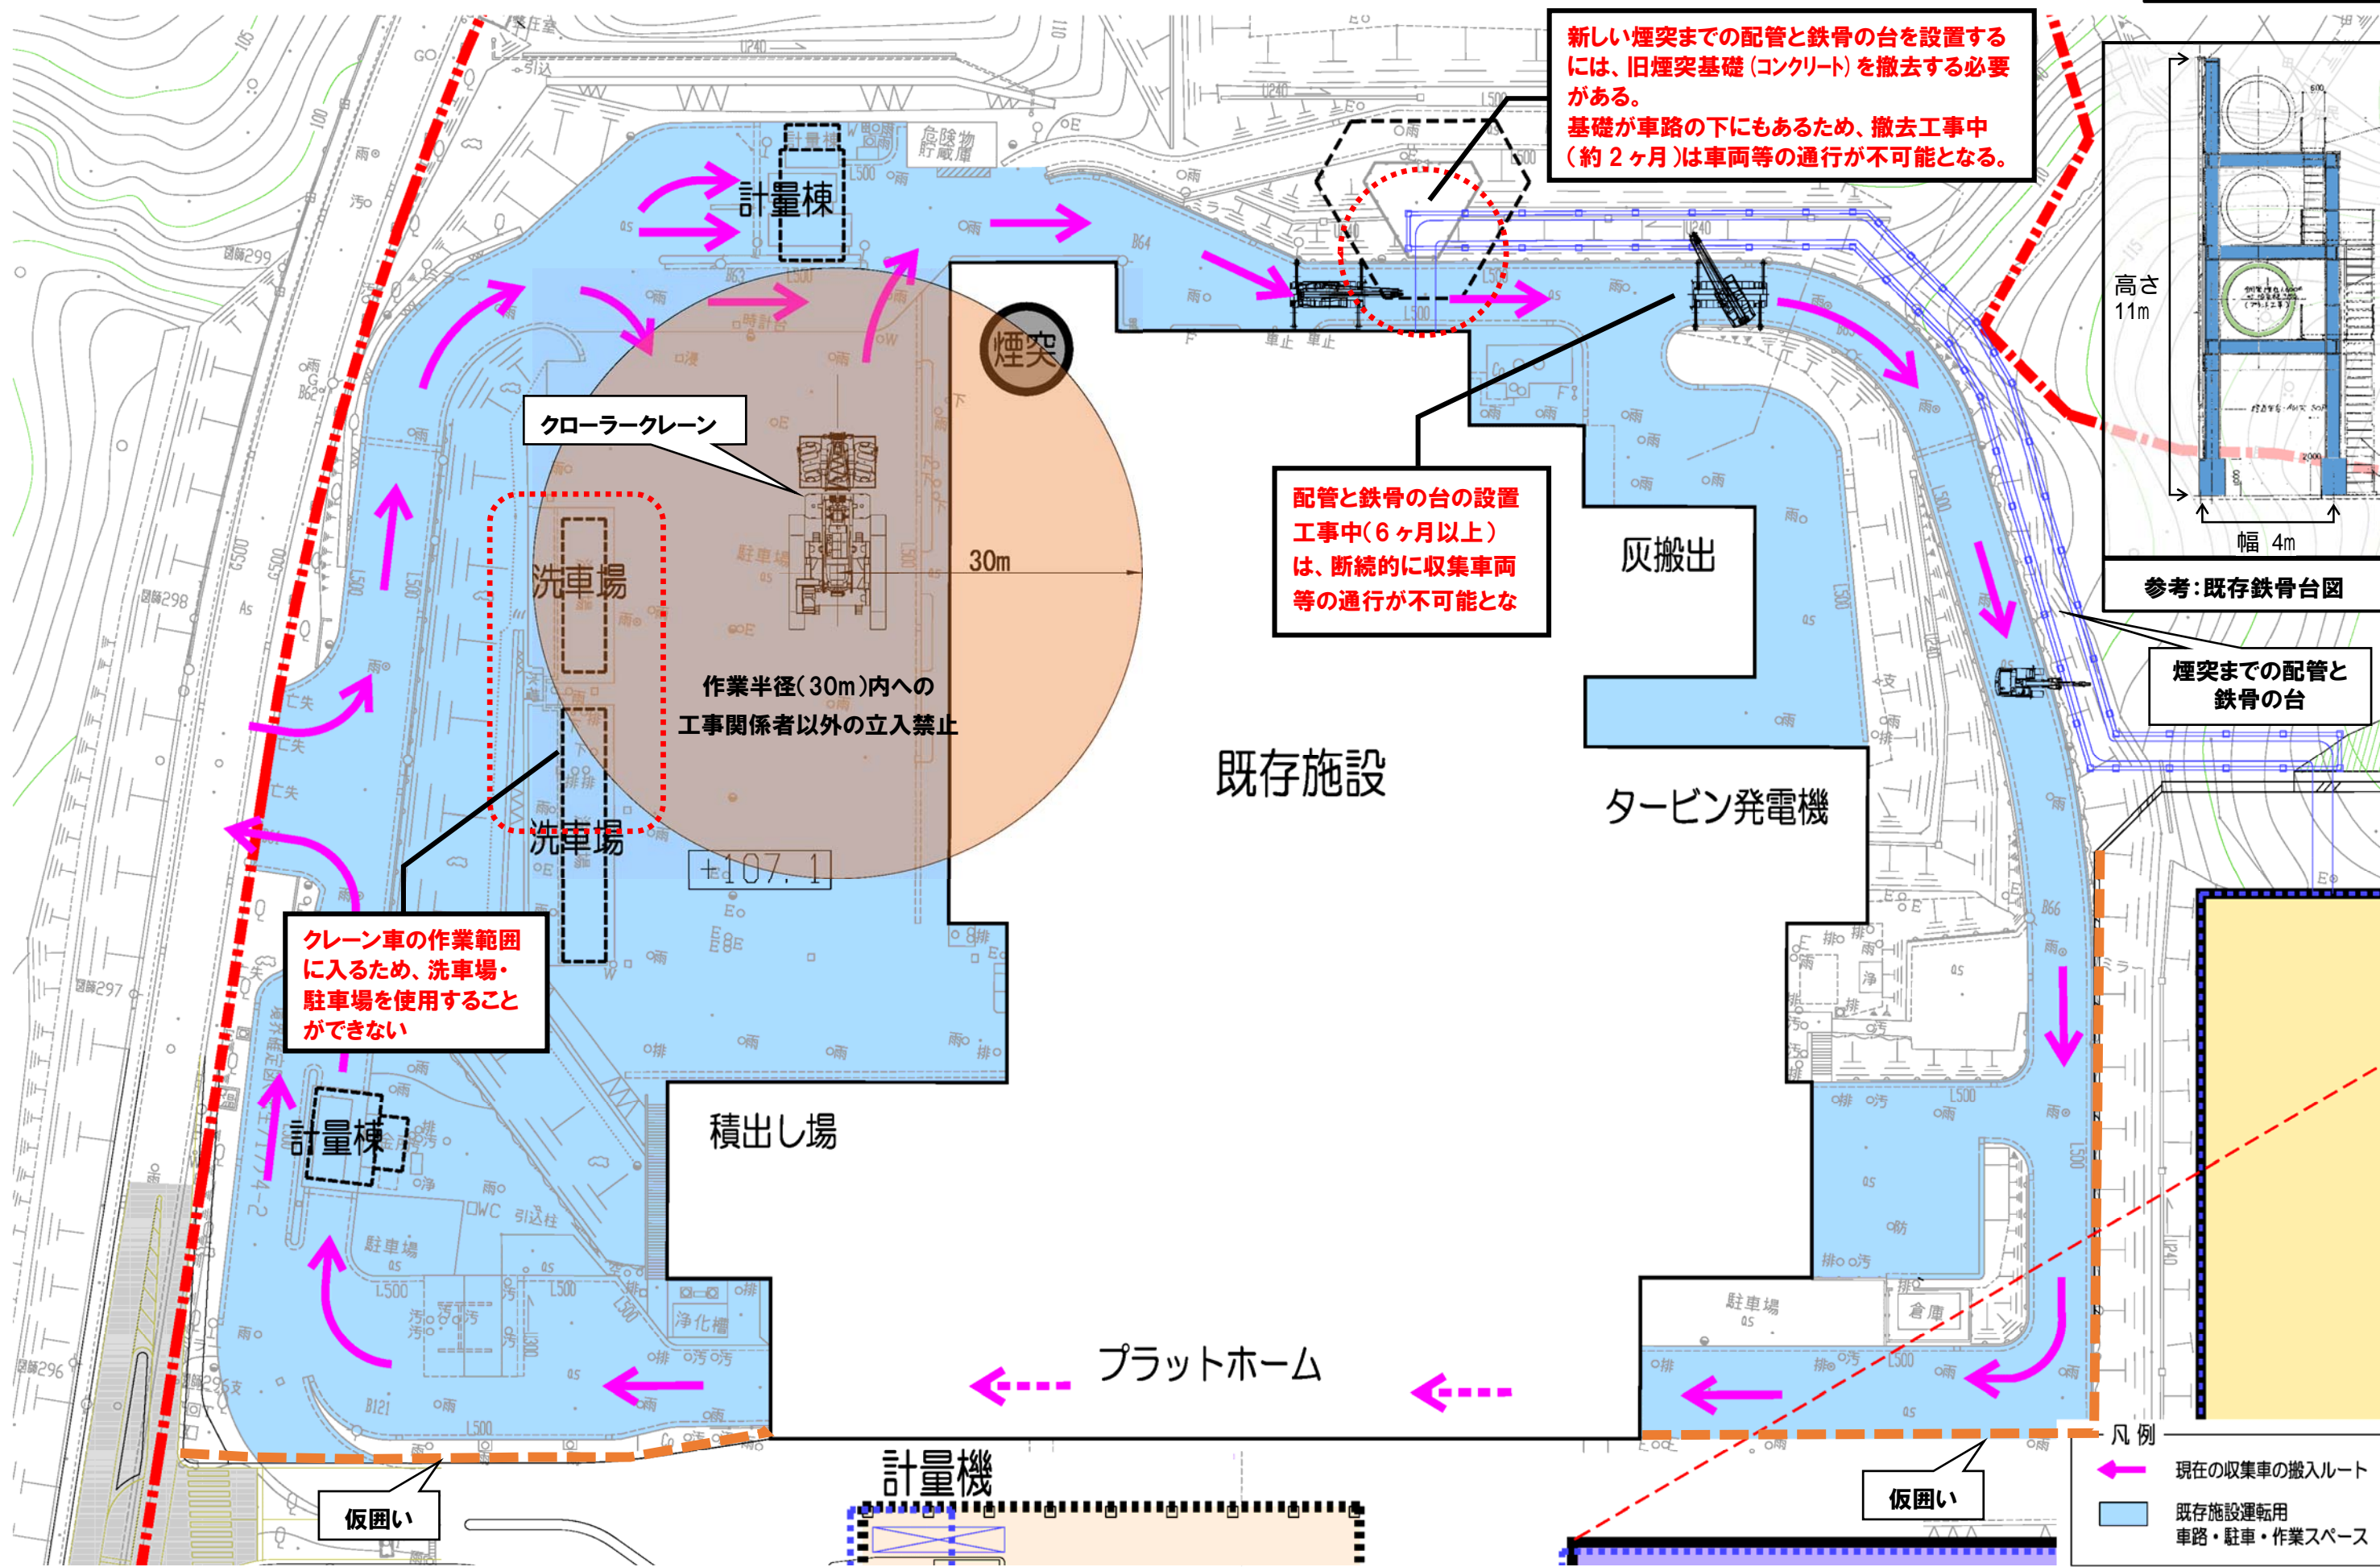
新しい煙突までの配管と鉄骨の台を設置するには、旧煙突基礎（コンクリート）を撤去する必要がある。
基礎が車路の下にもあるため、撤去工事中（約２ヶ月）は車両等の通行が不可能となる。

高さ 11m

幅 4m

参考：既存鉄骨台図

計量棟

危険物貯蔵庫

煙突

クローラークレーン

30m

洗車場

作業半径（30m）内への工事関係者以外の立入禁止

洗車場

+107.1

配管と鉄骨の台の設置工事中（6ヶ月以上）は、断続的に収集車両等の通行が不可能とな

灰搬出

既存施設

タービン発電機

煙突までの配管と鉄骨の台

クレーン車の作業範囲に入るため、洗車場・駐車場を使用することができない

計量棟

積出し場

駐車場

浄化槽

プラットホーム

駐車場

倉庫

計量機

仮囲い

仮囲い

凡例

現在の収集車の搬入ルート

既存施設運転用車路・駐車・作業スペース